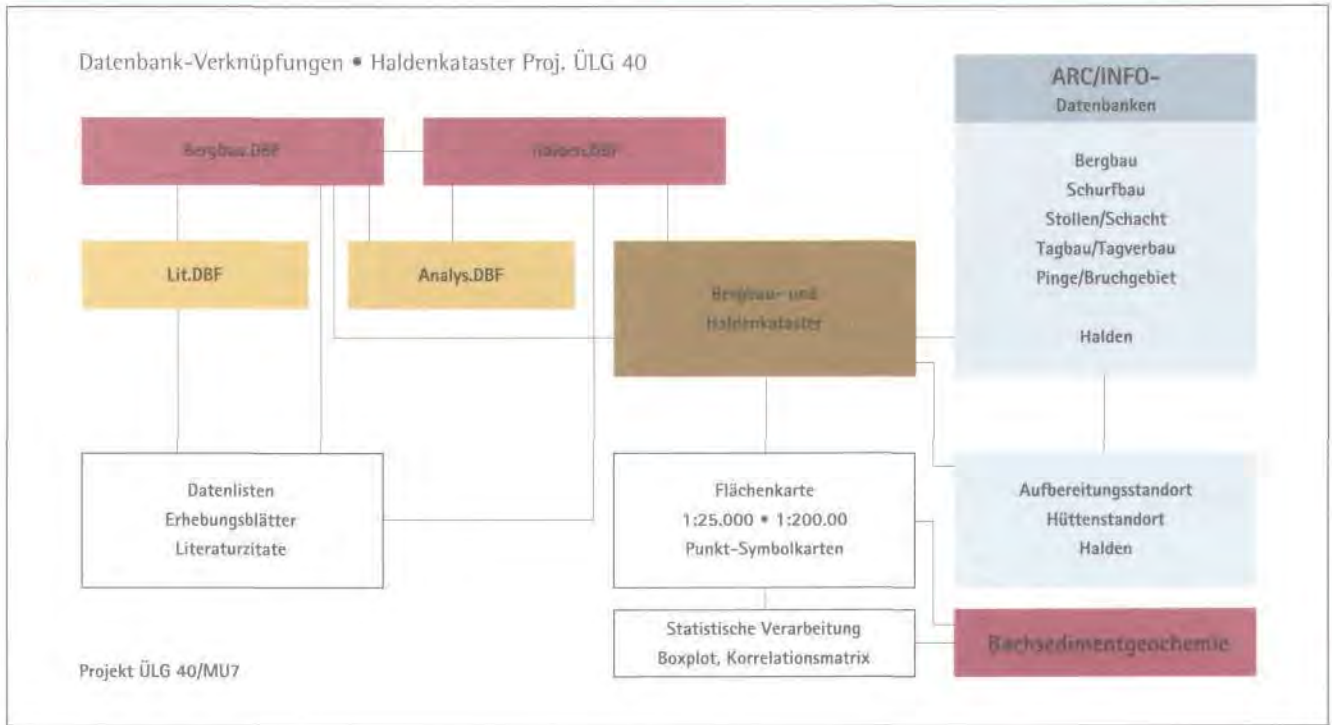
Datenbank-Verknüpfungen • Haldenkataster Proj. ÜLG 40

Bergbau.DBF

Halden.DBF

Lit.DBF

Analys.DBF

Bergbau- und Haldenkataster

ARC/INFO-
Datenbanken

Bergbau
Schurfbau
Stollen/Schacht
Tagbau/Tagverbau
Pinge/Bruchgebiet

Halden

Datenlisten
Erhebungsblätter
Literaturzitate

Flächenkarte
1:25.000 • 1:200.00
Punkt-Symbolkarten

Aufbereitungsstandort
Hüttenstandort
Halden

Statistische Verarbeitung
Boxplot, Korrelationsmatrix

Bachsedimentgeochemie

Projekt ÜLG 40/MU7